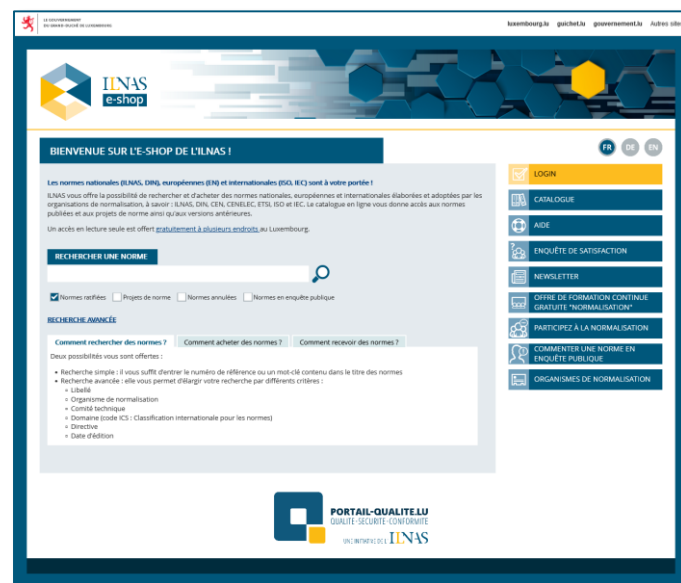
LE GOUVERNEMENT DU GRAND-DUCHÉ DE LUXEMBOURG

luxembourg.lu guichet.lu gouvernement.lu Autres sites

ILNAS e-shop

BIENVENUE SUR L'E-SHOP DE L'ILNAS !

FR DE EN

Les normes nationales (ILNAS, DIN), européennes (EN) et internationales (ISO, IEC) sont à votre portée !

ILNAS vous offre la possibilité de rechercher et d'acheter des normes nationales, européennes et internationales élaborées et adoptées par les organisations de normalisation, à savoir : ILNAS, DIN, CEN, CENELEC, ETSI, ISO et IEC. Le catalogue en ligne vous donne accès aux normes publiées et aux projets de norme ainsi qu'aux versions antérieures.

Un accès en lecture seule est offert gratuitement à plusieurs endroits au Luxembourg.

RECHERCHER UNE NORME

Normes ratifiées Projets de norme Normes annulées Normes en enquête publique

RECHERCHE AVANCÉE

Comment rechercher des normes ? Comment acheter des normes ? Comment recevoir des normes ?

Deux possibilités vous sont offertes :

- Recherche simple : il vous suffit d'entrer le numéro de référence ou un mot-clé contenu dans le titre des normes
- Recherche avancée : elle vous permet d'élargir votre recherche par différents critères :
  - Libellé
  - Organisme de normalisation
  - Comité technique
  - Domaine (code ICS : Classification internationale pour les normes)
  - Directive
  - Date d'édition

LOGIN
CATALOGUE
AIDE
ENQUÊTE DE SATISFACTION
NEWSLETTER
OFFRE DE FORMATION CONTINUE GRATUITE "NORMALISATION"
PARTICIPEZ À LA NORMALISATION
COMMENTER UNE NORME EN ENQUÊTE PUBLIQUE
ORGANISMES DE NORMALISATION

PORTAIL-QUALITE.LU
QUALITÉ • SÉCURITÉ • CONFORMITÉ
UNE INITIATIVE DE L'ILNAS